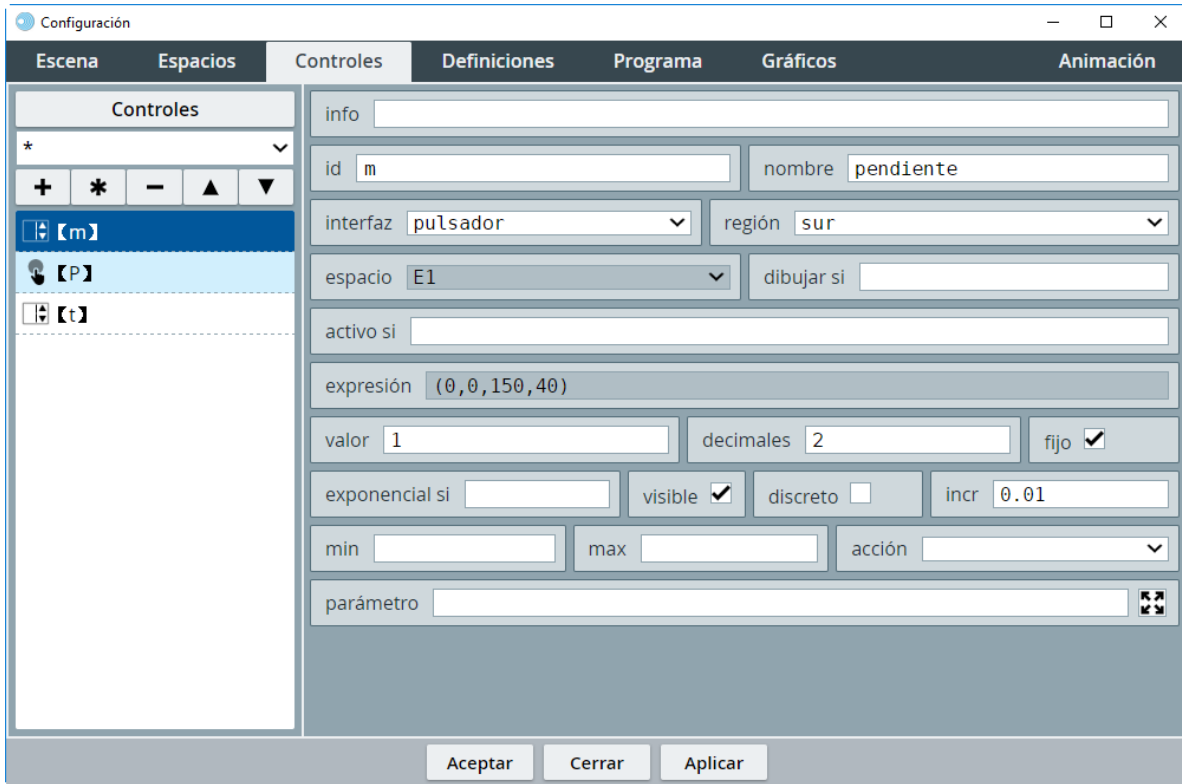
Configuración

Escena Espacios Controles Definiciones Programa Gráficos Animación

Controles
*
+ ✱ − ▲ ▼
【m】
【P】
【t】

info
id m
nombre pendiente
interfaz pulsador
región sur
espacio E1
dibujar si
activo si
expresión (0,0,150,40)
valor 1
decimales 2
fijo ✔
exponencial si
visible ✔
discreto
incr 0.01
min
max
acción
parámetro

Aceptar Cerrar Aplicar